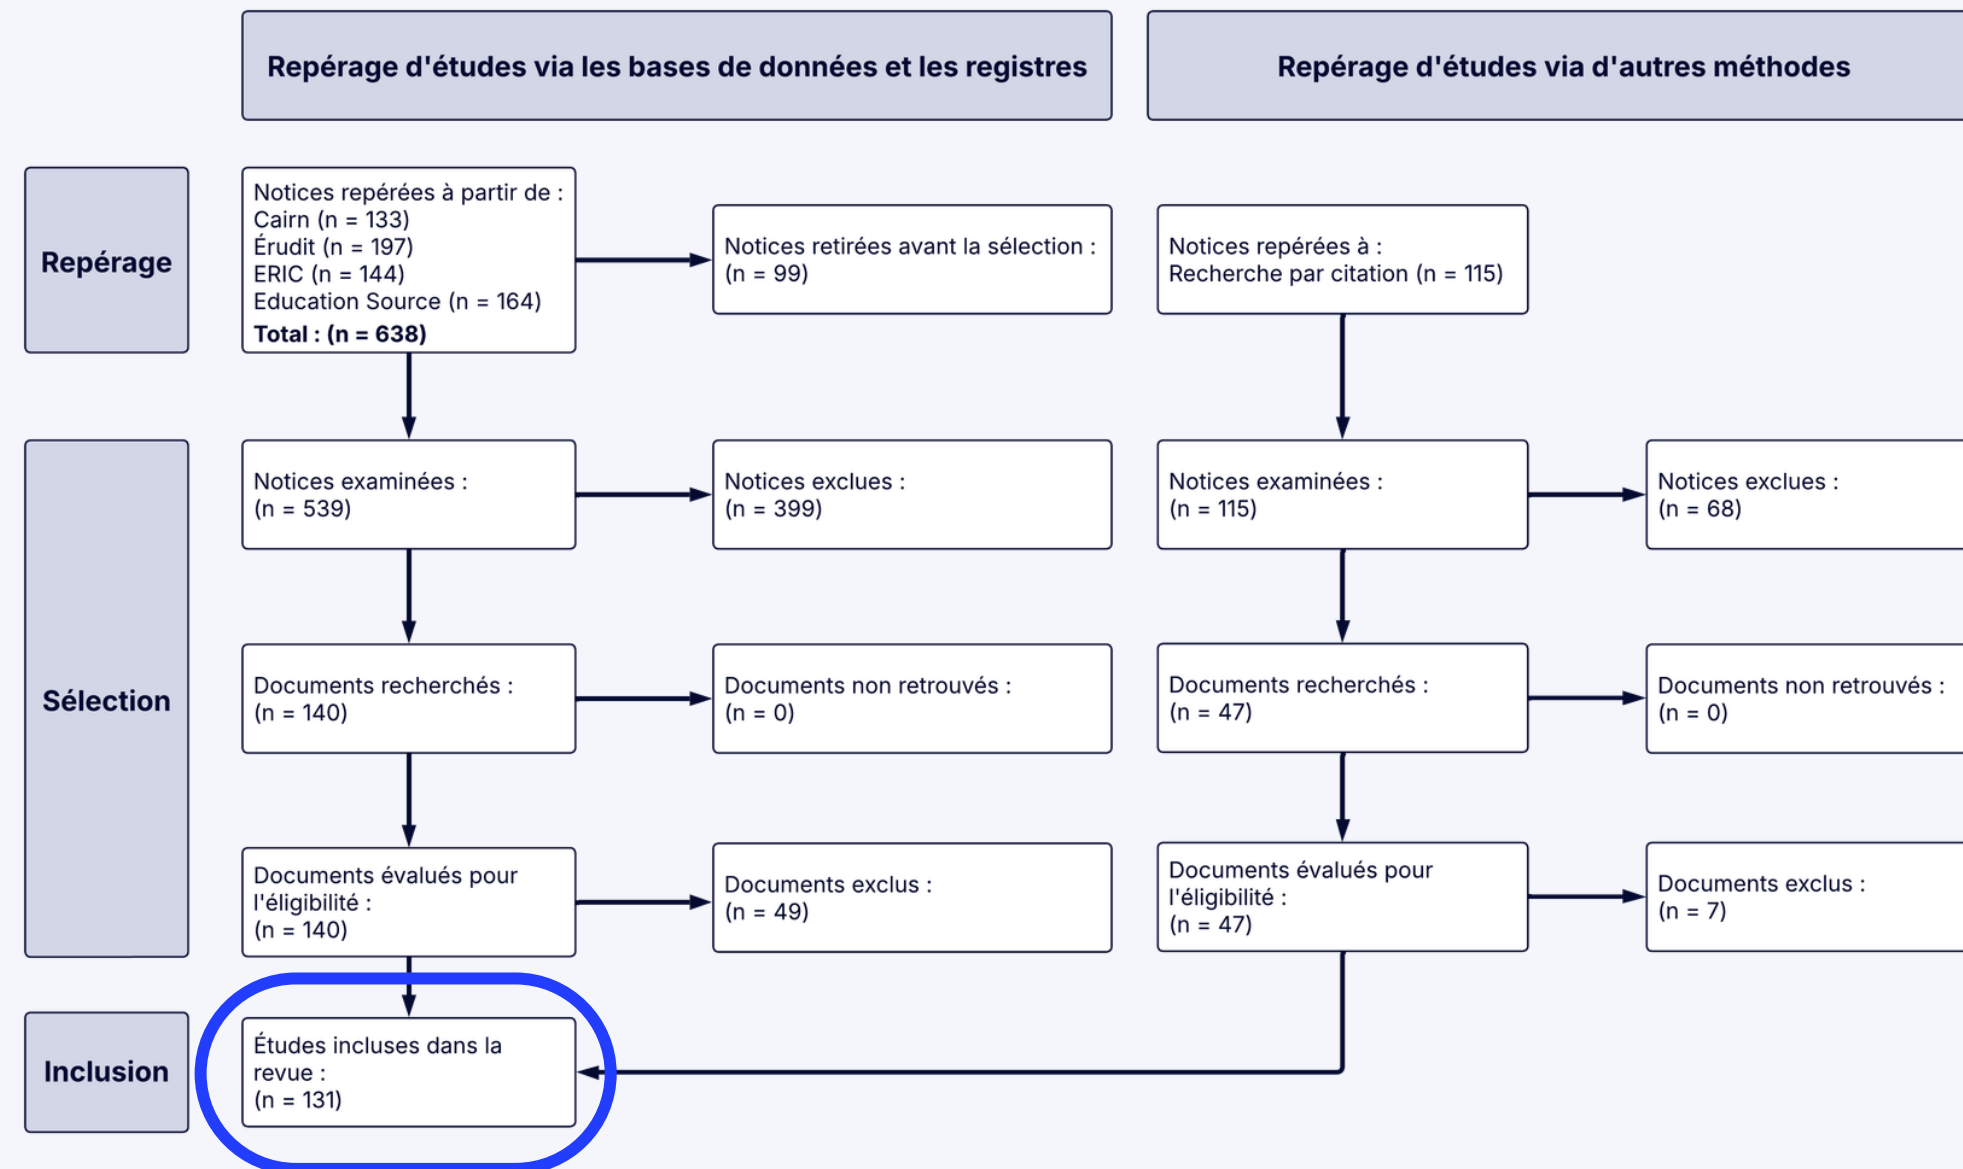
Repérage d'études via les bases de données et les registres

Repérage d'études via d'autres méthodes

Repérage

Notices repérées à partir de :
Cairn (n = 133)
Érudit (n = 197)
ERIC (n = 144)
Education Source (n = 164)
**Total : (n = 638)**

Notices retirées avant la sélection :
(n = 99)

Notices repérées à :
Recherche par citation (n = 115)

Sélection

Notices examinées :
(n = 539)

Notices exclues :
(n = 399)

Notices examinées :
(n = 115)

Notices exclues :
(n = 68)

Documents recherchés :
(n = 140)

Documents non retrouvés :
(n = 0)

Documents recherchés :
(n = 47)

Documents non retrouvés :
(n = 0)

Documents évalués pour l'éligibilité :
(n = 140)

Documents exclus :
(n = 49)

Documents évalués pour l'éligibilité :
(n = 47)

Documents exclus :
(n = 7)

Inclusion

Études incluses dans la revue :
(n = 131)